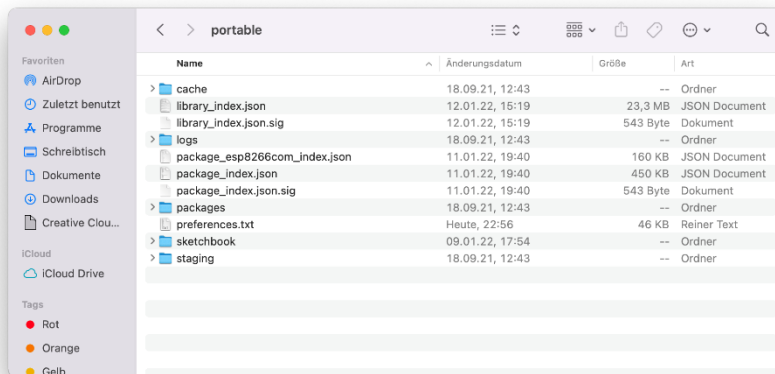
portable

Favoriten
AirDrop
Zuletzt benutzt
Programme
Schreibtisch
Dokumente
Downloads
Creative Clou...

iCloud
iCloud Drive

Tags
Rot
Orange
Gelb

| Name | Änderungsdatum | Größe | Art |
|---|---|---|---|
| cache | 18.09.21, 12:43 | -- | Ordner |
| library_index.json | 12.01.22, 15:19 | 23,3 MB | JSON Document |
| library_index.json.sig | 12.01.22, 15:19 | 543 Byte | Dokument |
| logs | 18.09.21, 12:43 | -- | Ordner |
| package_esp8266com_index.json | 11.01.22, 19:40 | 160 KB | JSON Document |
| package_index.json | 11.01.22, 19:40 | 450 KB | JSON Document |
| package_index.json.sig | 11.01.22, 19:40 | 543 Byte | Dokument |
| packages | 18.09.21, 12:43 | -- | Ordner |
| preferences.txt | Heute, 22:56 | 46 KB | Reiner Text |
| sketchbook | 09.01.22, 17:54 | -- | Ordner |
| staging | 18.09.21, 12:43 | -- | Ordner |